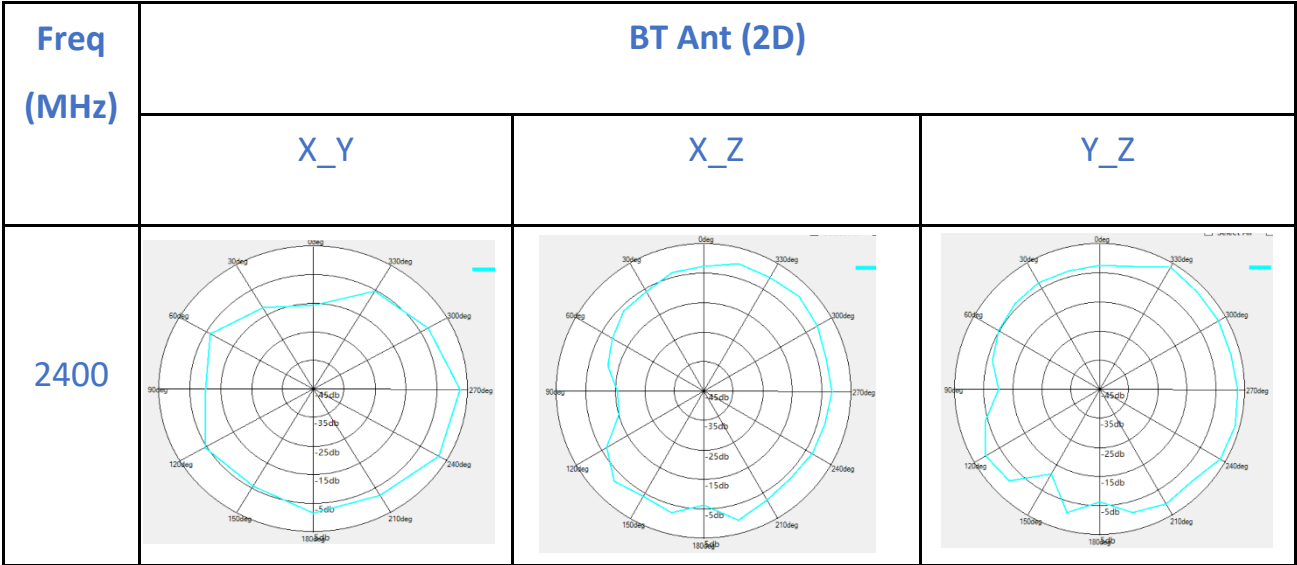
<table>
<tr><th rowspan="2">Freq (MHz)</th><th colspan="3">BT Ant (2D)</th></tr>
<tr><th>X_Y</th><th>X_Z</th><th>Y_Z</th></tr>
<tr><td>2400</td><td>0deg 330deg 300deg 270deg 240deg 210deg 180deg 150deg 120deg 90deg 60deg 30deg -45db -35db -25db -15db -5db</td><td>0deg 330deg 300deg 270deg 240deg 210deg 180deg 150deg 120deg 90deg 60deg 30deg -45db -35db -25db -15db -5db</td><td>0deg 330deg 300deg 270deg 240deg 210deg 180deg 150deg 120deg 90deg 60deg 30deg -45db -35db -25db -15db -5db</td></tr>
</table>